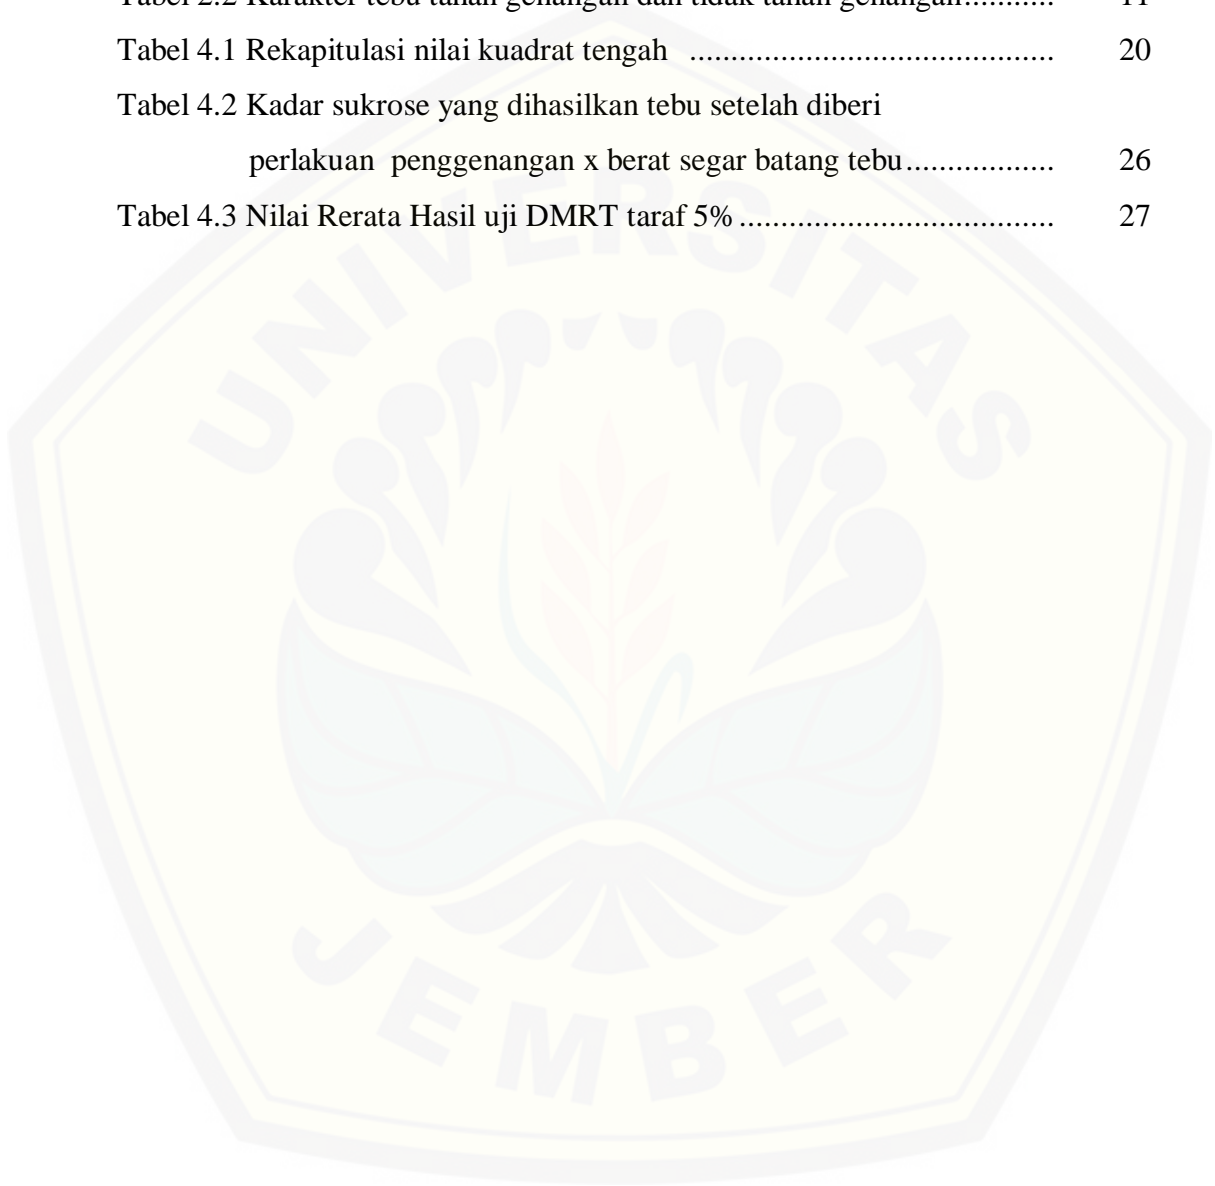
Tabel 2.2 Karakter tebu tahan genangan dan tidak tahan genangan........... 11

Tabel 4.1 Rekapitulasi nilai kuadrat tengah ............................................ 20

Tabel 4.2 Kadar sukrose yang dihasilkan tebu setelah diberi perlakuan penggenangan x berat segar batang tebu.................. 26

Tabel 4.3 Nilai Rerata Hasil uji DMRT taraf 5% ...................................... 27

UNIVERSITAS JEMBER